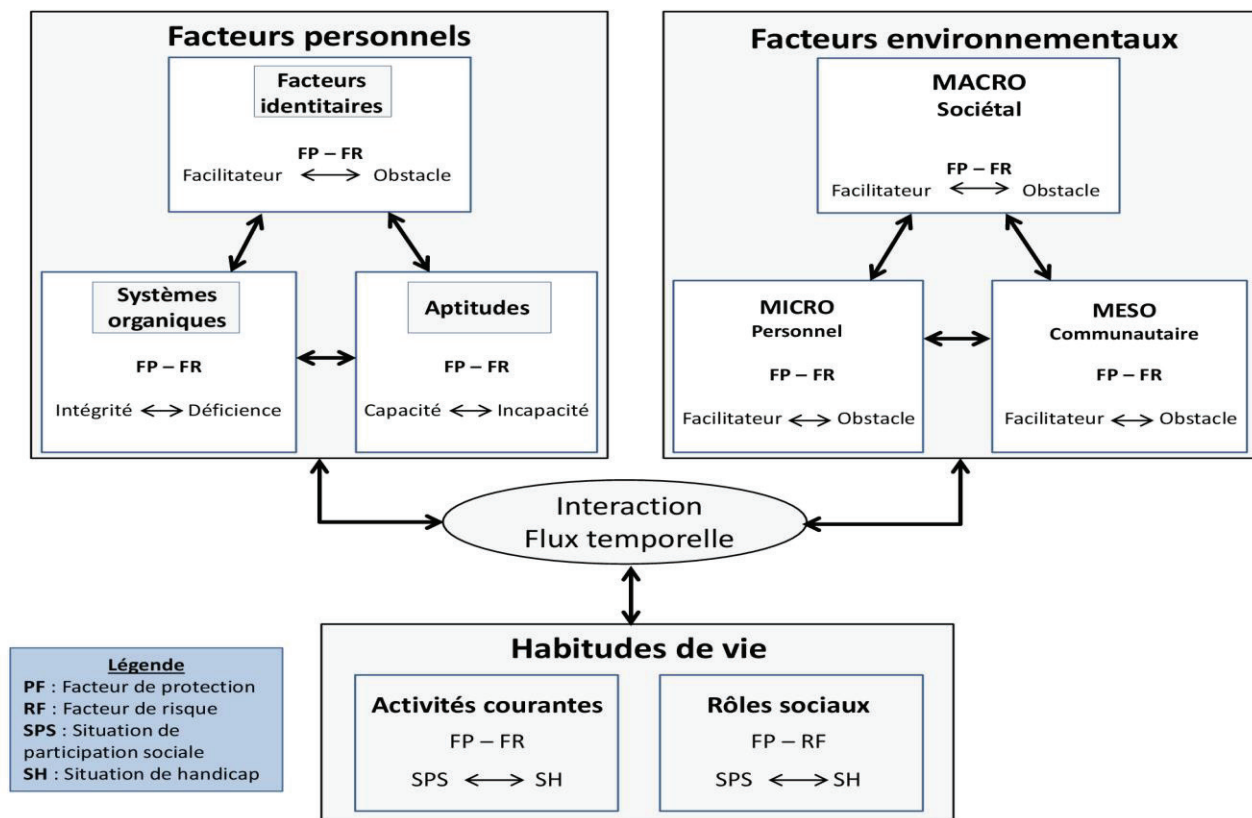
Facteurs personnels

Facteurs identitaires

FP – FR
Facilitateur ⟷ Obstacle

Systèmes organiques

FP – FR

Intégrité ⟷ Déficience

Aptitudes

FP – FR

Capacité ⟷ Incapacité

Facteurs environnementaux

MACRO
Sociétal

FP – FR
Facilitateur ⟷ Obstacle

MICRO
Personnel

FP – FR

Facilitateur ⟷ Obstacle

MESO
Communautaire

FP – FR

Facilitateur ⟷ Obstacle

Interaction
Flux temporelle

Légende
PF : Facteur de protection
RF : Facteur de risque
SPS : Situation de participation sociale
SH : Situation de handicap

Habitudes de vie

Activités courantes
FP – FR
SPS ⟷ SH

Rôles sociaux
FP – RF
SPS ⟷ SH